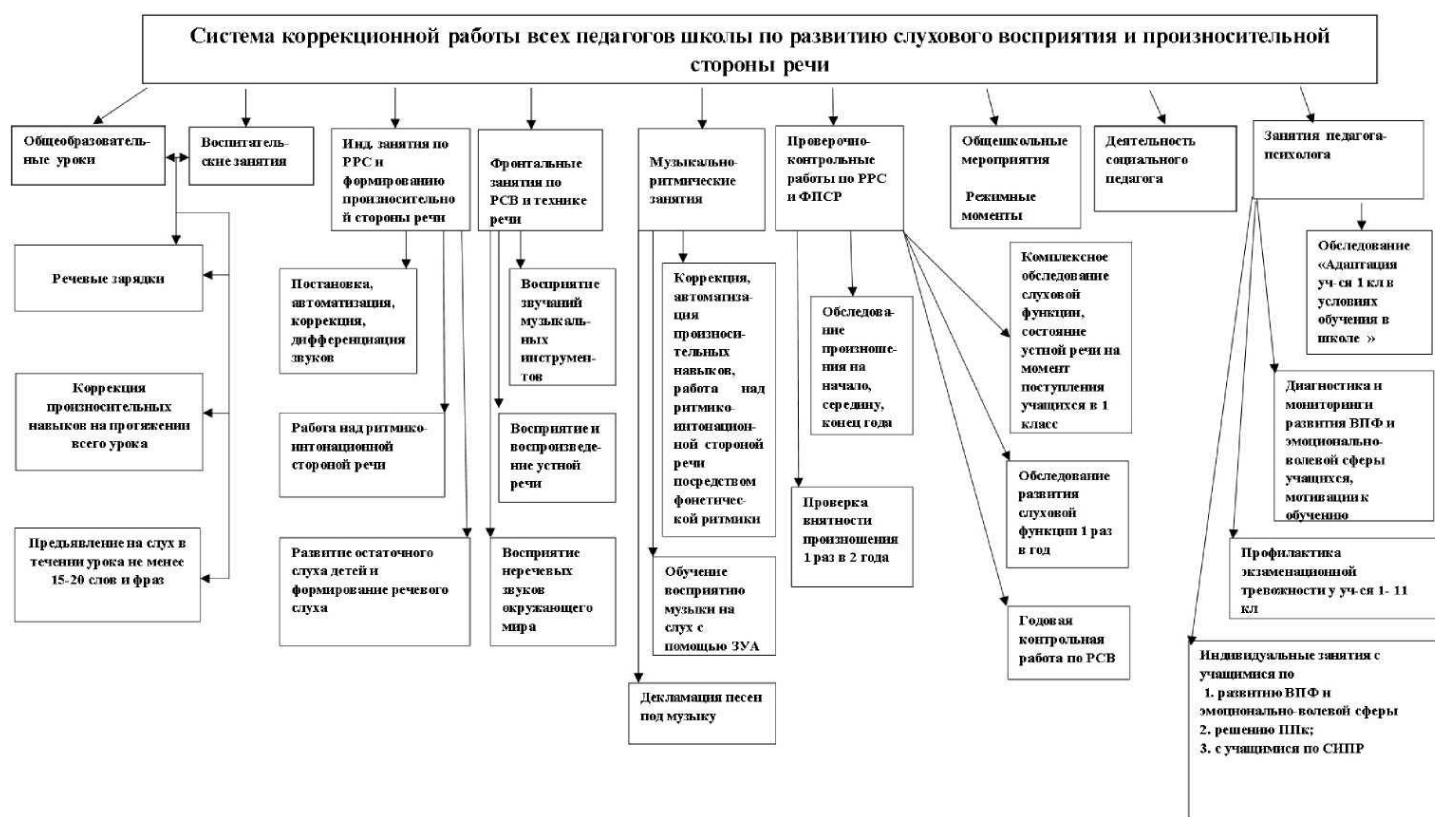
Система коррекционной работы всех педагогов школы по развитию слухового восприятия и произносительной стороны речи

Общеобразовательные уроки

Воспитательские занятия

Инд. занятия по РРС и формированию произносительной стороны речи

Фронтальные занятия по РСВ и технике речи

Музыкально-ритмические занятия

Проверочно-контрольные работы по РРС и ФПСР

Общешкольные мероприятия

Режимные моменты

Деятельность социального педагога

Занятия педагога-психолога

Речевые зарядки

Коррекция произносительных навыков на протяжении всего урока

Предъявление на слух в течении урока не менее 15-20 слов и фраз

Постановка, автоматизация, коррекция, дифференциация звуков

Работа над ритмико-интонационной стороной речи

Развитие остаточного слуха детей и формирование речевого слуха

Восприятие звучаний музыкальных инструментов

Восприятие и воспроизведение устной речи

Восприятие неречевых звуков окружающего мира

Коррекция, автоматизация произносительных навыков, работа над ритмико-интонационной стороной речи посредством фонетической ритмики

Обучение восприятию музыки на слух с помощью ЗУА

Декламация песен под музыку

Обследование произношения на начало, середину, конец года

Проверка внятности произношения 1 раз в 2 года

Комплексное обследование слуховой функции, состояние устной речи на момент поступления учащихся в 1 класс

Обследование развития слуховой функции 1 раз в год

Годовая контрольная работа по РСВ

Обследование «Адаптация уч-ся 1 кл в условиях обучения в школе »

Диагностика и мониторинги развития ВПФ и эмоционально-волевой сферы учащихся, мотивации к обучению

Профилактика экзаменационной тревожности у уч-ся 1- 11 кл

Индивидуальные занятия с учащимися по
1. развитию ВПФ и эмоционально-волевой сферы
2. решению ППк;
3. с учащимися по СНПР